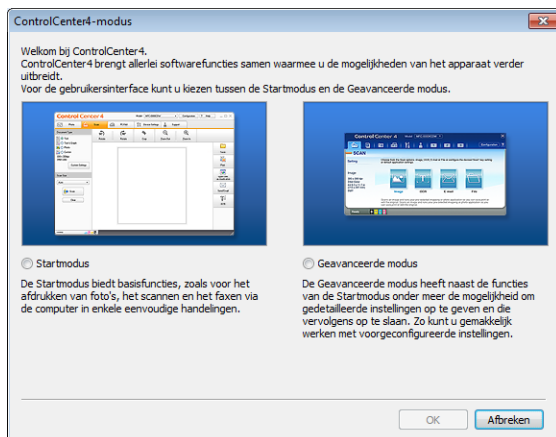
ControlCenter4-modus

Welkom bij ControlCenter4.
ControlCenter4 brengt allerlei softwarefuncties samen waarmee u de mogelijkheden van het apparaat verder uitbreidt.
Voor de gebruikersinterface kunt u kiezen tussen de Startmodus en de Geavanceerde modus.

ControlCenter4

ControlCenter4

SCAN

Startmodus

De Startmodus biedt basisfuncties, zoals voor het afdrukken van foto's, het scannen en het faxen via de computer in enkele eenvoudige handelingen.

Geavanceerde modus

De Geavanceerde modus heeft naast de functies van de Startmodus onder meer de mogelijkheid om gedetailleerde instellingen op te geven en die vervolgens op te slaan. Zo kunt u gemakkelijk werken met voorgeconfigureerde instellingen.

OK

Afbreken